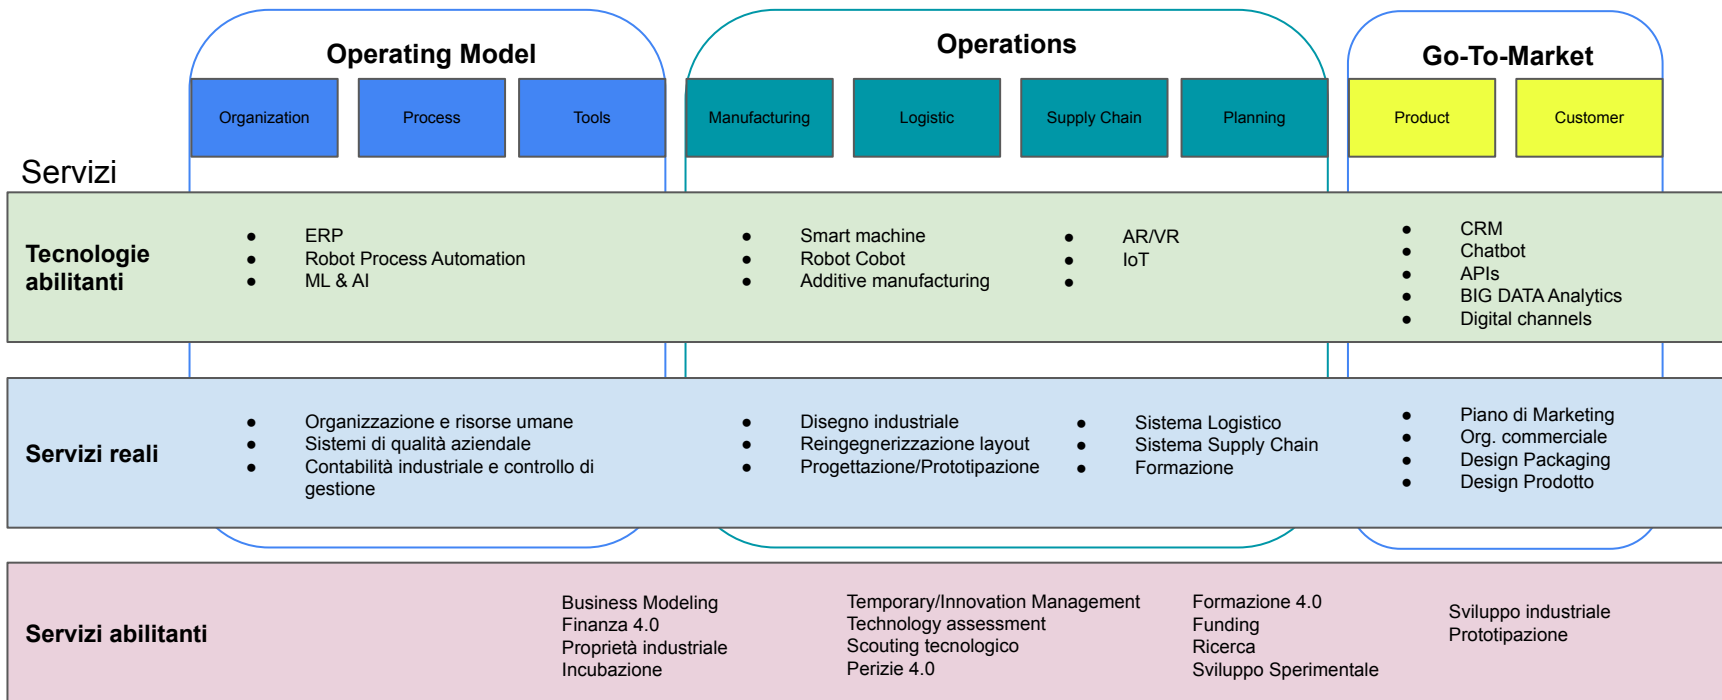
Operating Model

Organization | Process | Tools

Operations

Manufacturing | Logistic | Supply Chain | Planning

Go-To-Market

Product | Customer

Servizi

Tecnologie abilitanti

- ERP
- Robot Process Automation
- ML & AI

- Smart machine
- Robot Cobot
- Additive manufacturing

- AR/VR
- IoT
-

- CRM
- Chatbot
- APIs
- BIG DATA Analytics
- Digital channels

Servizi reali

- Organizzazione e risorse umane
- Sistemi di qualità aziendale
- Contabilità industriale e controllo di gestione

- Disegno industriale
- Reingegnerizzazione layout
- Progettazione/Prototipazione

- Sistema Logistico
- Sistema Supply Chain
- Formazione

- Piano di Marketing
- Org. commerciale
- Design Packaging
- Design Prodotto

Servizi abilitanti

Business Modeling
Finanza 4.0
Proprietà industriale
Incubazione

Temporary/Innovation Management
Technology assessment
Scouting tecnologico
Perizie 4.0

Formazione 4.0
Funding
Ricerca
Sviluppo Sperimentale

Sviluppo industriale
Prototipazione